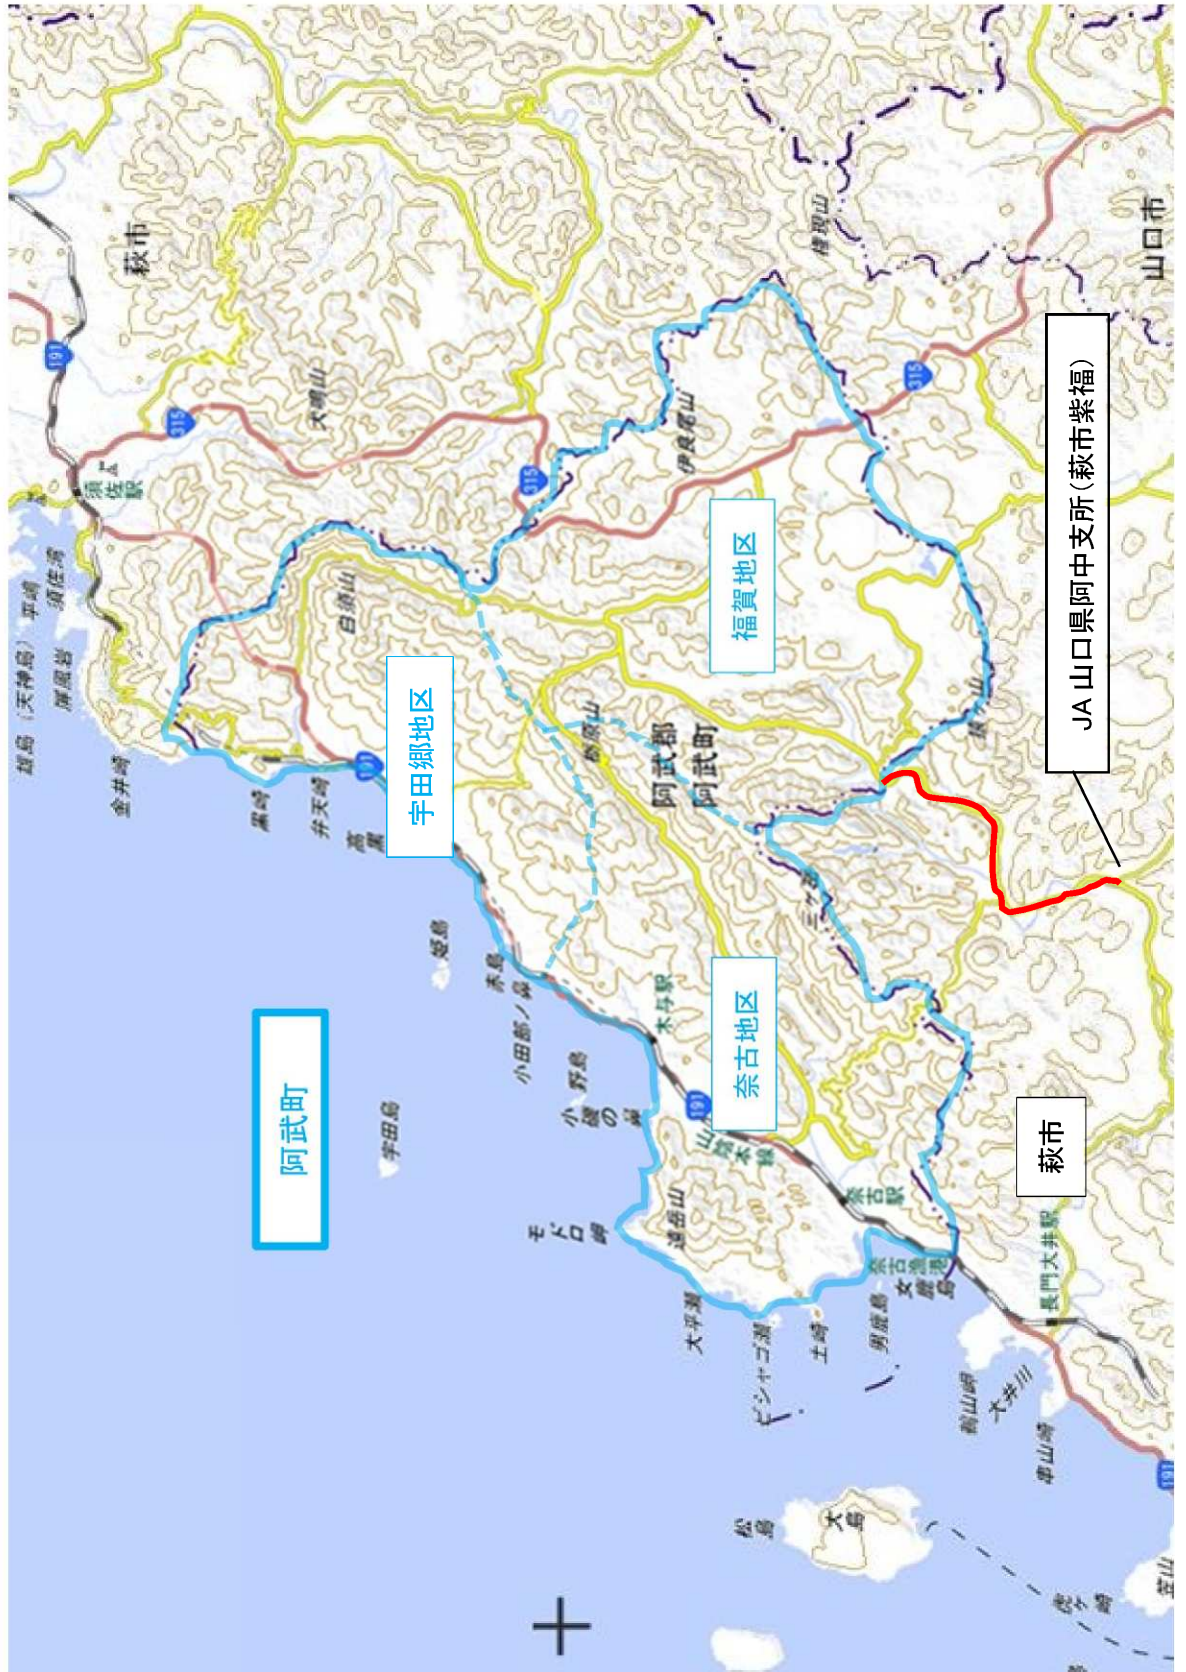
萩市
山口市
JA 山口県阿中支所（萩市紫福）
福賀地区
宇田郷地区
奈古地区
阿武町
萩市
阿武郡
阿武町
大槌山
伊良尾山
権現山
白須山
須佐駅
須佐湾
平崎
雄島（天神島）
屏風岩
金井崎
黒崎
弁天崎
高島
姫島
赤島
小田前ノ島
野島
小屋の島
宇田島
モドロ岬
大平瀬
ビシャゴ瀬
土崎
男鹿島
奈古漁港
奈古駅
木与駅
山陰本線
遠岳山
長門大井駅
鶴山岬
大井川
串山崎
大島
松島
虎ヶ崎
笠山
191
315